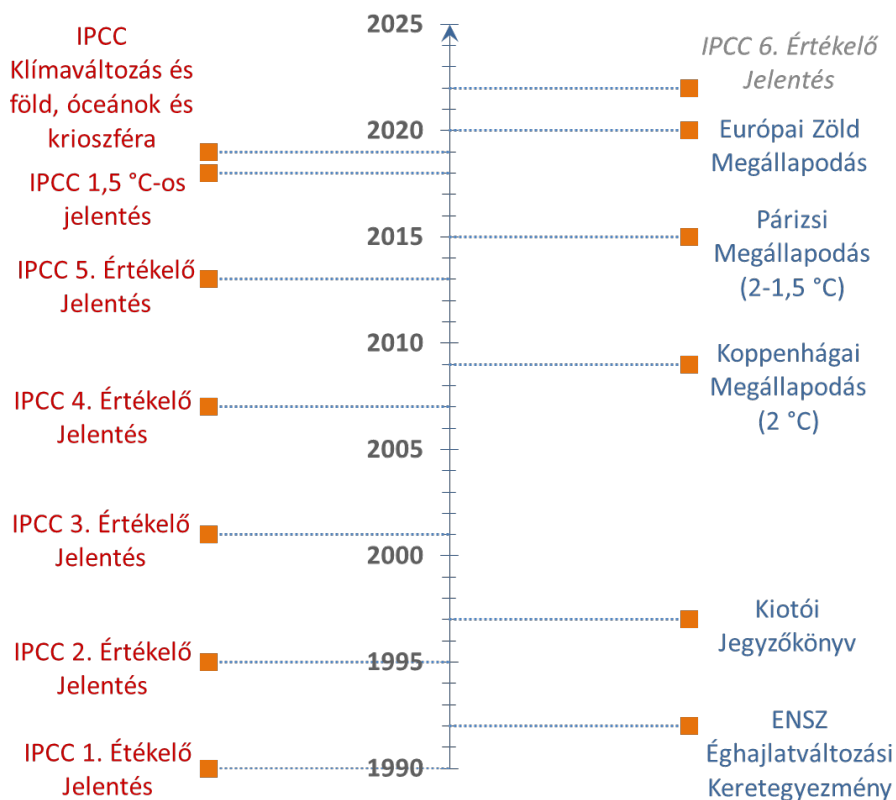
IPCC Klímaváltozás és föld, óceánok és krioszféra

IPCC 1,5 °C-os jelentés

IPCC 5. Értékelő Jelentés

IPCC 4. Értékelő Jelentés

IPCC 3. Értékelő Jelentés

IPCC 2. Értékelő Jelentés

IPCC 1. Étékelő Jelentés

2025
2020
2015
2010
2005
2000
1995
1990

IPCC 6. Értékelő Jelentés

Európai Zöld Megállapodás

Párizsi Megállapodás (2-1,5 °C)

Koppenhágai Megállapodás (2 °C)

Kiotói Jegyzőkönyv

ENSZ Éghajlatváltozási Keretegyezmény